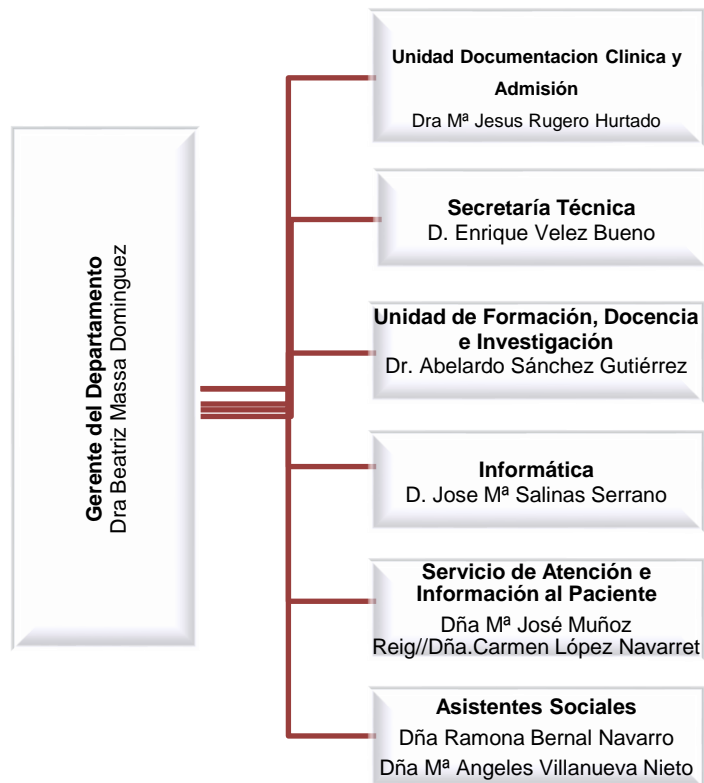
Gerente del Departamento
Dra Beatriz Massa Dominguez

Unidad Documentacion Clinica y Admisión
Dra Mª Jesus Rugero Hurtado

Secretaría Técnica
D. Enrique Velez Bueno

Unidad de Formación, Docencia e Investigación
Dr. Abelardo Sánchez Gutiérrez

Informática
D. Jose Mª Salinas Serrano

Servicio de Atención e Información al Paciente
Dña Mª José Muñoz Reig//Dña.Carmen López Navarret

Asistentes Sociales
Dña Ramona Bernal Navarro
Dña Mª Angeles Villanueva Nieto